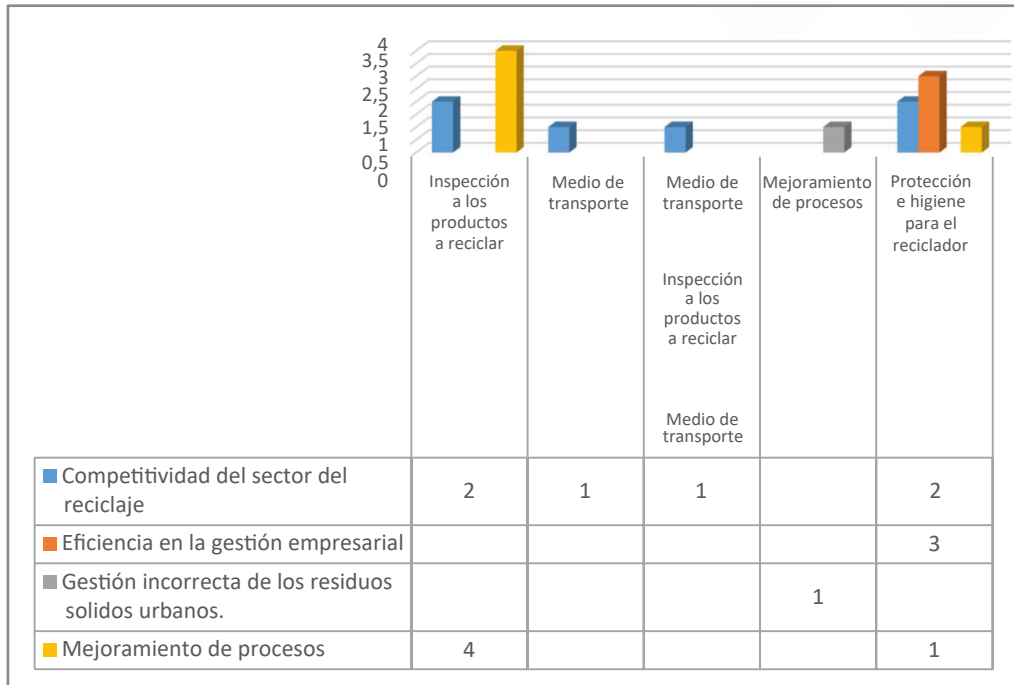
4
3,5
3
2,5
2
1,5
1
0,5
0

| | Inspección a los productos a reciclar | Medio de transporte | Medio de transporte Inspección a los productos a reciclar Medio de transporte | Mejoramiento de procesos | Protección e higiene para el reciclador |
|---|---|---|---|---|---|
| Competitividad del sector del reciclaje | 2 | 1 | 1 | | 2 |
| Eficiencia en la gestión empresarial | | | | | 3 |
| Gestión incorrecta de los residuos solidos urbanos. | | | | 1 | |
| Mejoramiento de procesos | 4 | | | | 1 |